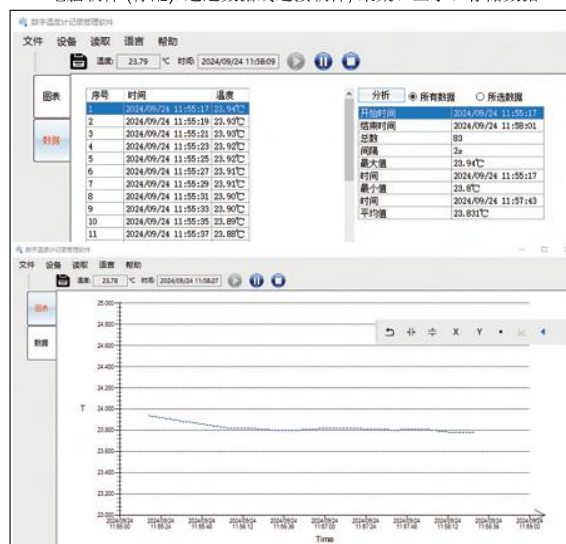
数字温度计记录管理软件

文件 设备 读取 语言 帮助

温度: 23.79 ℃ 时间: 2024/09/24 11:58:09

图表

数据

| 序号 | 时间 | 温度 |
|---|---|---|
| 1 | 2024/09/24 11:55:17 | 23.94℃ |
| 2 | 2024/09/24 11:55:19 | 23.93℃ |
| 3 | 2024/09/24 11:55:21 | 23.93℃ |
| 4 | 2024/09/24 11:55:23 | 23.92℃ |
| 5 | 2024/09/24 11:55:25 | 23.92℃ |
| 6 | 2024/09/24 11:55:27 | 23.91℃ |
| 7 | 2024/09/24 11:55:29 | 23.91℃ |
| 8 | 2024/09/24 11:55:31 | 23.90℃ |
| 9 | 2024/09/24 11:55:33 | 23.90℃ |
| 10 | 2024/09/24 11:55:35 | 23.89℃ |
| 11 | 2024/09/24 11:55:37 | 23.88℃ |

分析 ◉ 所有数据 ○ 所选数据

| 开始时间 | 2024/09/24 11:55:17 |
|---|---|
| 结束时间 | 2024/09/24 11:58:01 |
| 总数 | 83 |
| 间隔 | 2s |
| 最大值 | 23.94℃ |
| 时间 | 2024/09/24 11:55:17 |
| 最小值 | 23.8℃ |
| 时间 | 2024/09/24 11:57:43 |
| 平均值 | 23.831℃ |

数字温度计记录管理软件

文件 设备 读取 语言 帮助

温度: 23.78 ℃ 时间: 2024/09/24 11:58:27

图表

数据

25.000
24.800
24.600
24.400
24.200
T 24.000
23.800
23.600
23.400
23.200
23.000

2024/09/24 11:55:00
2024/09/24 11:55:48
2024/09/24 11:56:12
2024/09/24 11:56:36
2024/09/24 11:57:00
2024/09/24 11:57:24
2024/09/24 11:57:48
2024/09/24 11:58:12
2024/09/24 11:58:36
2024/09/24 11:59:00

Time

X Y